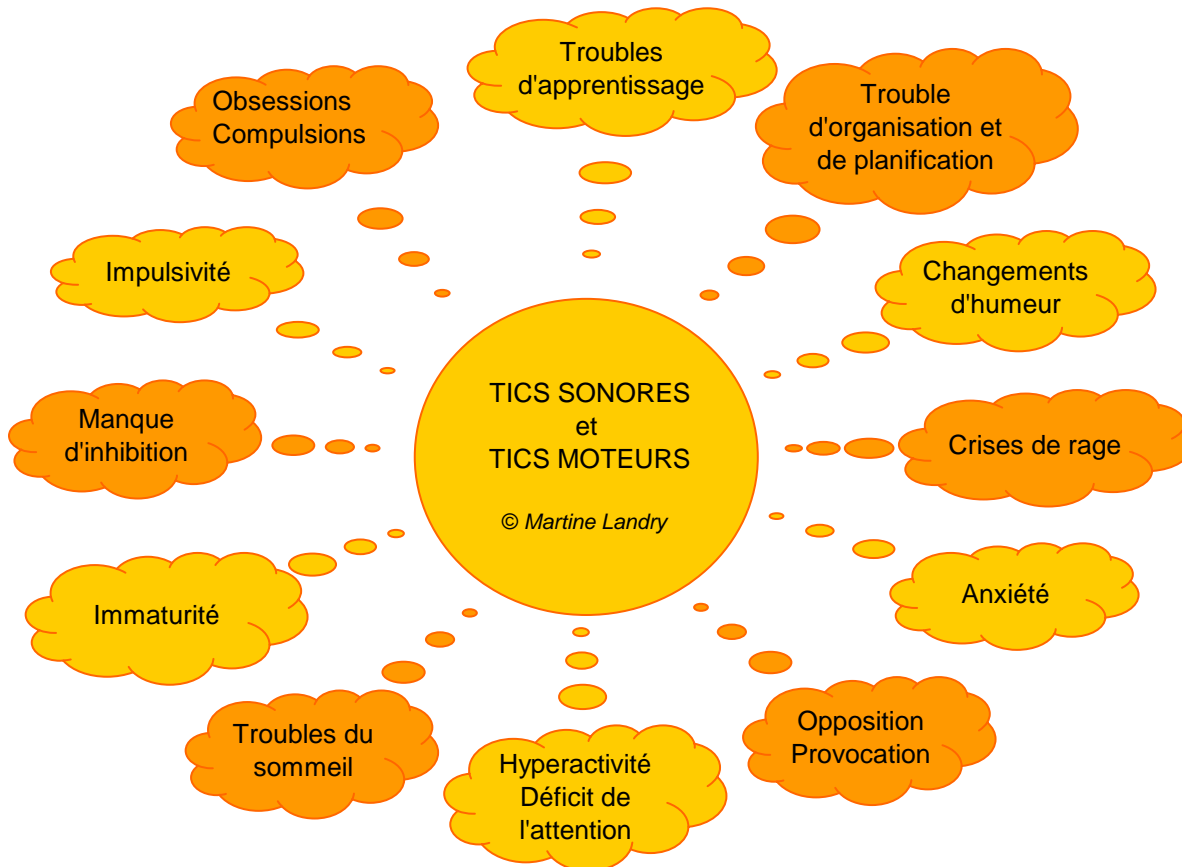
Troubles d'apprentissage

Trouble d'organisation et de planification

Changements d'humeur

Crises de rage

Anxiété

Opposition Provocation

Hyperactivité Déficit de l'attention

Troubles du sommeil

Immaturité

Manque d'inhibition

Impulsivité

Obsessions Compulsions

TICS SONORES et TICS MOTEURS

© Martine Landry